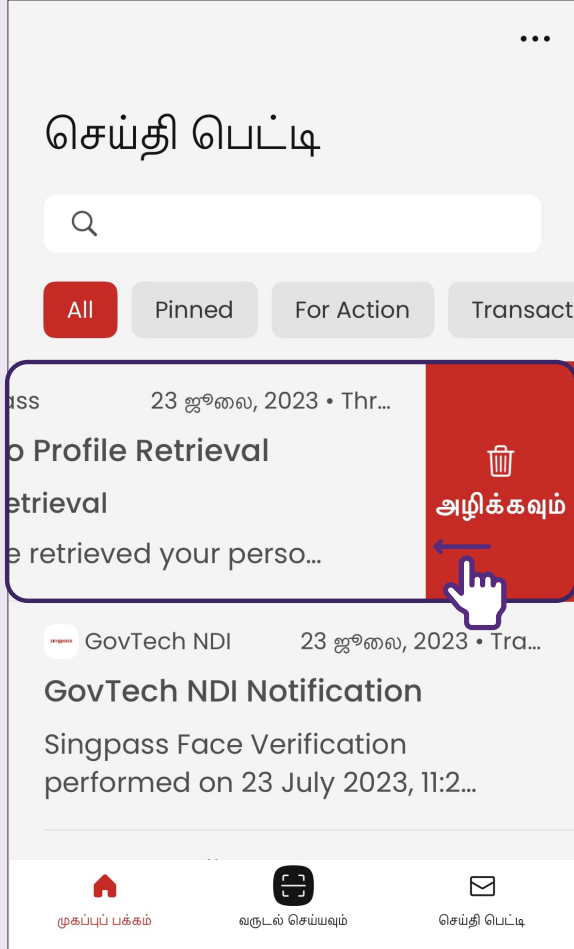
செய்தி பெட்டி

All
Pinned
For Action
Transact

ass
23 ஜூலை, 2023 • Thr...
o Profile Retrieval
etrieval
e retrieved your perso...

அழிக்கவும்

singpass
GovTech NDI
23 ஜூலை, 2023 • Tra...
GovTech NDI Notification
Singpass Face Verification performed on 23 July 2023, 11:2...

முகப்புப் பக்கம்
வருடல் செய்யவும்
செய்தி பெட்டி